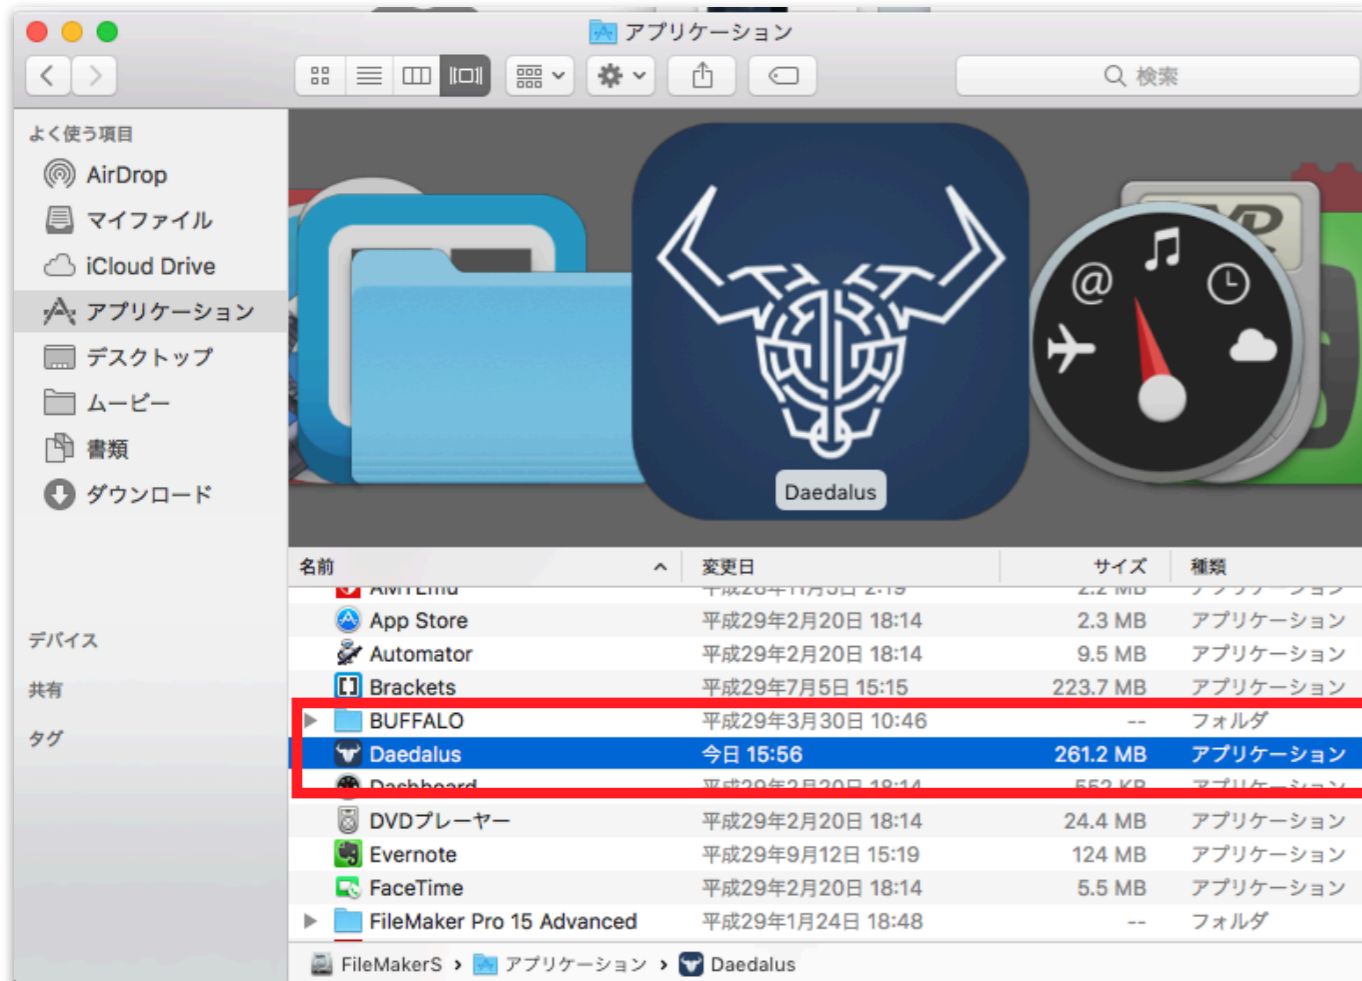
アプリケーション

検索

よく使う項目
AirDrop
マイファイル
iCloud Drive
アプリケーション
デスクトップ
ムービー
書類
ダウンロード

デバイス
共有
タグ

Daedalus

| 名前 | 変更日 | サイズ | 種類 |
|---|---|---|---|
| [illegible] | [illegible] | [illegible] | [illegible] |
| App Store | 平成29年2月20日 18:14 | 2.3 MB | アプリケーション |
| Automator | 平成29年2月20日 18:14 | 9.5 MB | アプリケーション |
| Brackets | 平成29年7月5日 15:15 | 223.7 MB | アプリケーション |
| BUFFALO | 平成29年3月30日 10:46 | -- | フォルダ |
| Daedalus | 今日 15:56 | 261.2 MB | アプリケーション |
| Dashboard | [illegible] | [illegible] | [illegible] |
| DVDプレーヤー | 平成29年2月20日 18:14 | 24.4 MB | アプリケーション |
| Evernote | 平成29年9月12日 15:19 | 124 MB | アプリケーション |
| FaceTime | 平成29年2月20日 18:14 | 5.5 MB | アプリケーション |
| FileMaker Pro 15 Advanced | 平成29年1月24日 18:48 | -- | フォルダ |

FileMakerS › アプリケーション › Daedalus